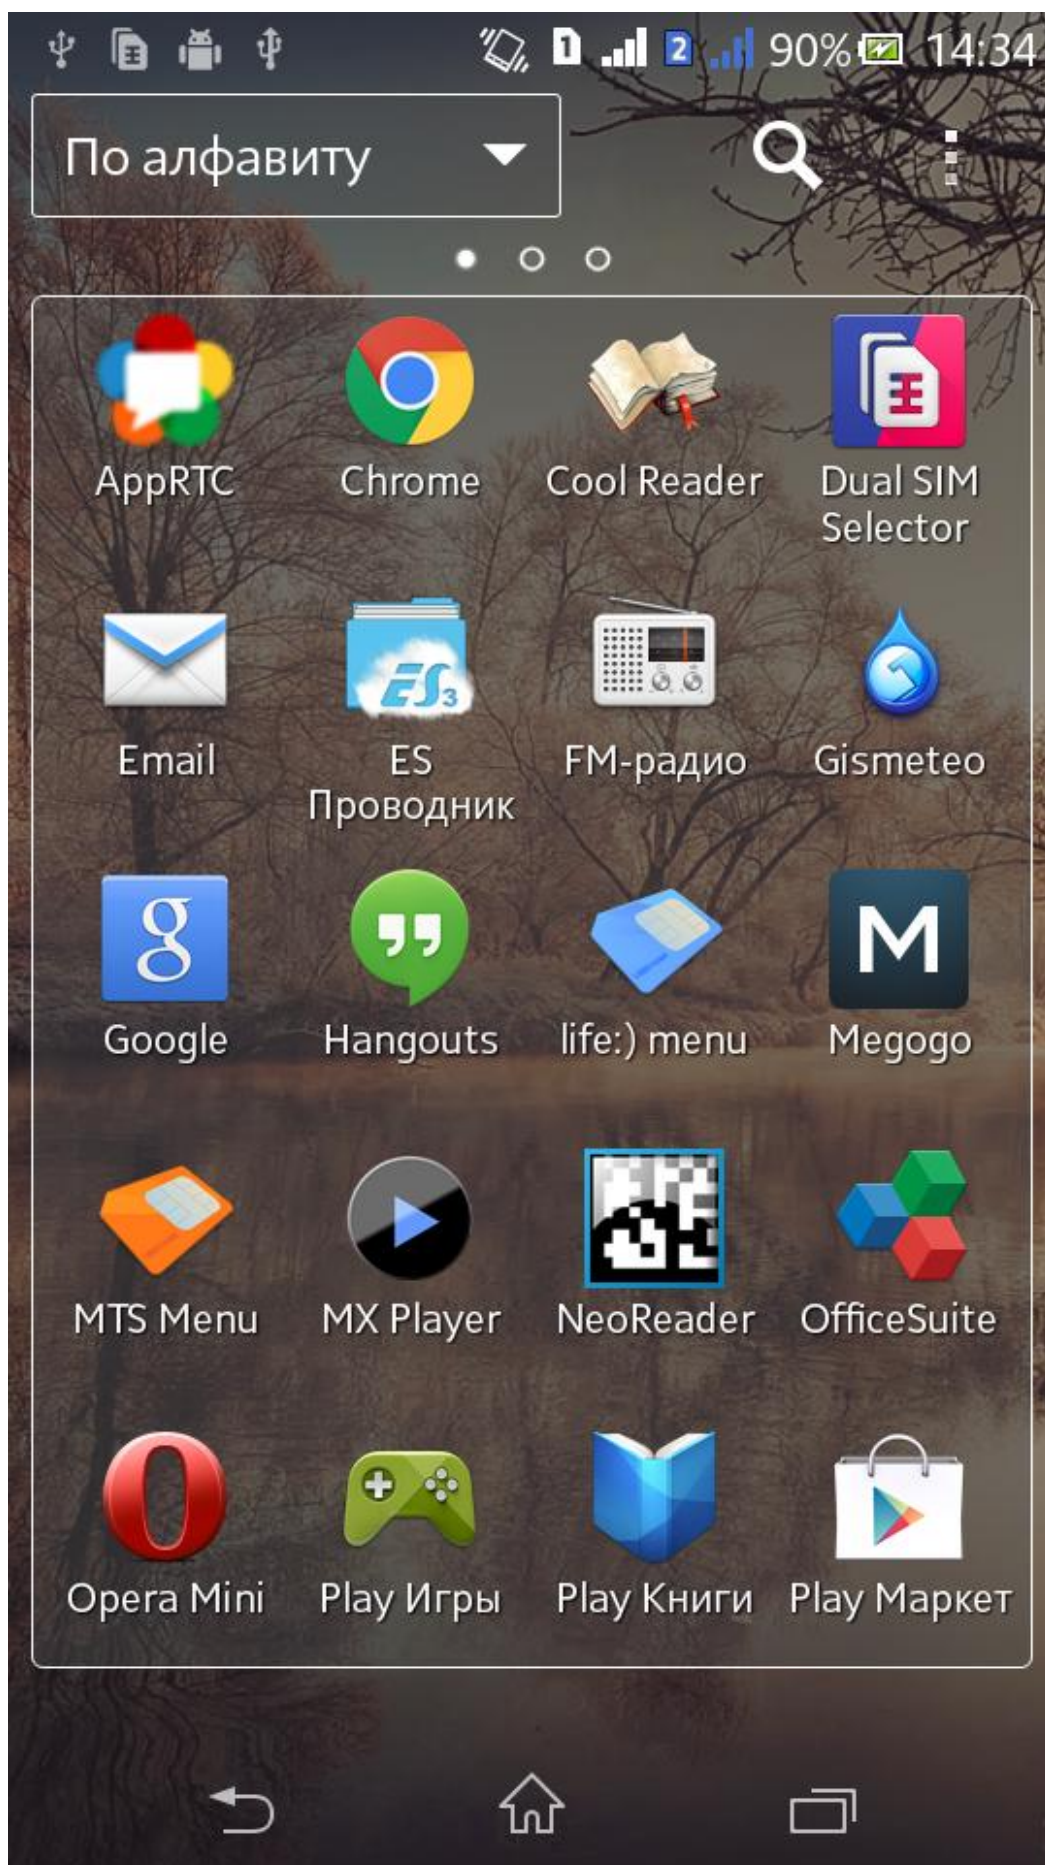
1 2 90% 14:34

По алфавиту

AppRTC
Chrome
Cool Reader
Dual SIM Selector

Email
ES Проводник
FM-радио
Gismeteo

Google
Hangouts
life:) menu
Megogo

MTS Menu
MX Player
NeoReader
OfficeSuite

Opera Mini
Play Игры
Play Книги
Play Маркет